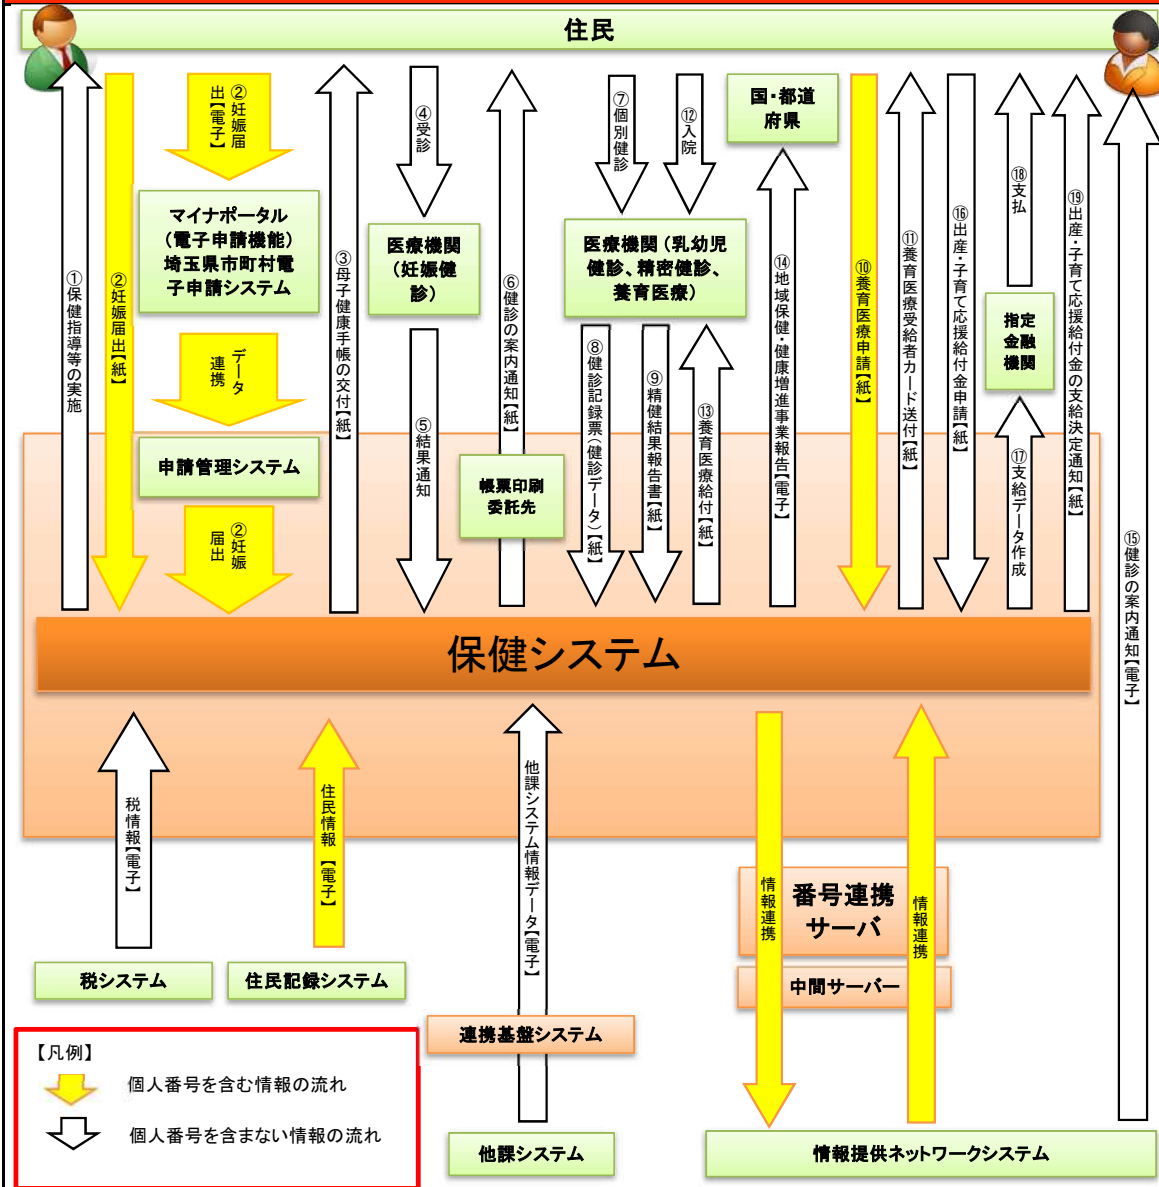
住民

①保健指導等の実施

②妊娠届出【紙】

②妊娠届出【電子】

マイナポータル（電子申請機能）埼玉県市町村電子申請システム

データ連携

申請管理システム

②妊娠届出

③母子健康手帳の交付【紙】

④受診

医療機関（妊娠健診）

⑤結果通知

⑥健診の案内通知【紙】

帳票印刷委託先

⑦個別健診

⑫入院

医療機関（乳幼児健診、精密健診、養育医療）

⑧健診記録票（健診データ）【紙】

⑨精健結果報告書【紙】

⑬養育医療給付【紙】

国・都道府県

⑭地域保健・健康増進事業報告【電子】

⑩養育医療申請【紙】

⑪養育医療受給者カード送付【紙】

⑯出産・子育て応援給付金申請【紙】

⑱支払

指定金融機関

⑰支給データ作成

⑲出産・子育て応援給付金の支給決定通知【紙】

⑮健診の案内通知【電子】

保健システム

税情報【電子】

住民情報【電子】

他課システム情報データ【電子】

情報連携

番号連携サーバ

情報連携

中間サーバー

税システム

住民記録システム

連携基盤システム

他課システム

情報提供ネットワークシステム

【凡例】

個人番号を含む情報の流れ

個人番号を含まない情報の流れ